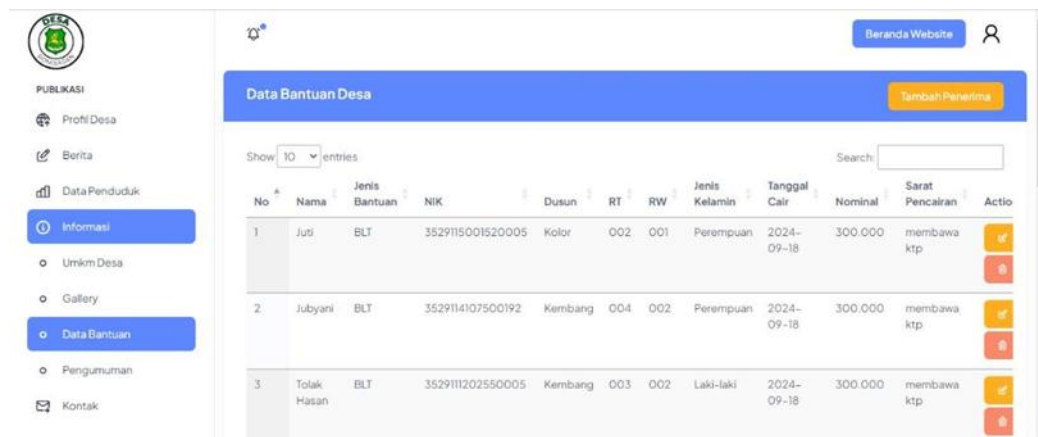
DESA

PUBLIKASI

Profil Desa

Berita

Data Penduduk

Informasi

Umkm Desa

Gallery

Data Bantuan

Pengumuman

Kontak

Beranda Website

Data Bantuan Desa

Tambah Penerima

Show 10 entries

Search:

| No | Nama | Jenis Bantuan | NIK | Dusun | RT | RW | Jenis Kelamin | Tanggal Cair | Nominal | Sarat Pencairan | Actio |
|---|---|---|---|---|---|---|---|---|---|---|---|
| 1 | Juti | BLT | 3529115001520005 | Kolor | 002 | 001 | Perempuan | 2024-09-18 | 300.000 | membawa ktp | |
| 2 | Jubyani | BLT | 3529114107500192 | Kembang | 004 | 002 | Perempuan | 2024-09-18 | 300.000 | membawa ktp | |
| 3 | Tolak Hasan | BLT | 3529111202550005 | Kembang | 003 | 002 | Laki-laki | 2024-09-18 | 300.000 | membawa ktp | |